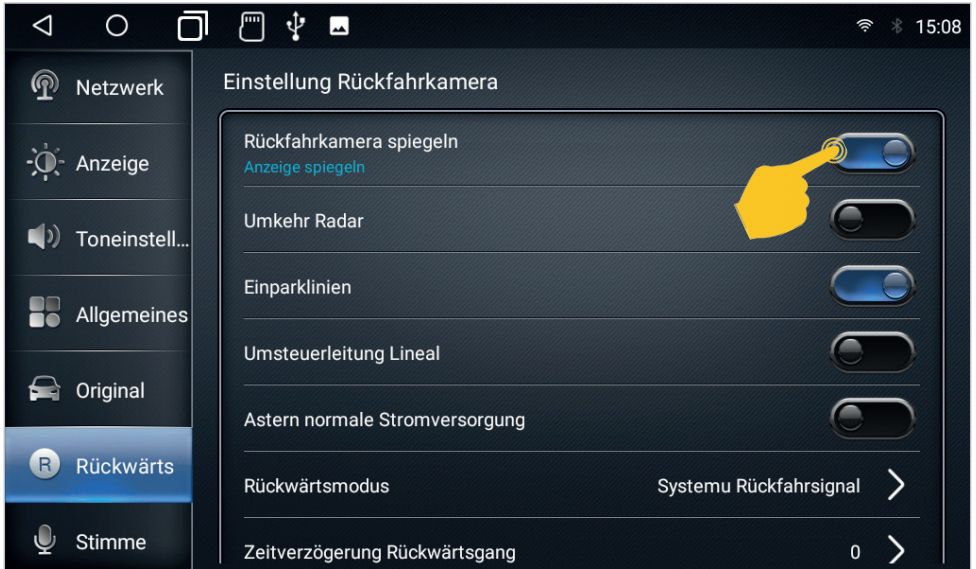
15:08

Netzwerk

Anzeige

Toneinstell...

Allgemeines

Original

R Rückwärts

Stimme

Einstellung Rückfahrkamera

Rückfahrkamera spiegeln
Anzeige spiegeln

Umkehr Radar

Einparklinien

Umsteuerleitung Lineal

Astern normale Stromversorgung

Rückwärtsmodus Systemu Rückfahrsignal

Zeitverzögerung Rückwärtsgang 0